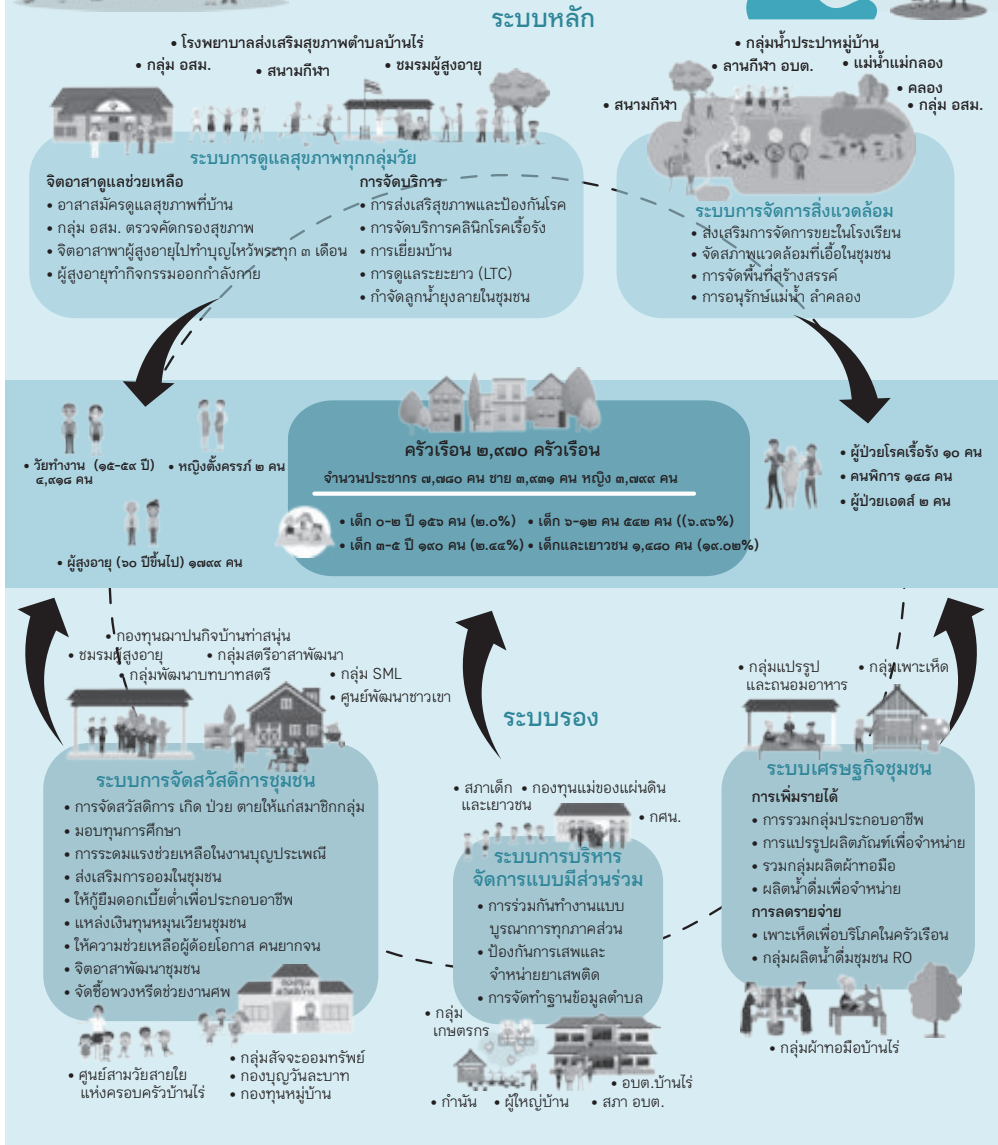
ระบบหลัก

• โรงพยาบาลส่งเสริมสุขภาพตำบลบ้านไร่
• กลุ่ม อสม.
• สนามกีฬา
• ชมรมผู้สูงอายุ

ระบบการดูแลสุขภาพทุกกลุ่มวัย

จิตอาสาดูแลช่วยเหลือ
• อาสาสมัครดูแลสุขภาพที่บ้าน
• กลุ่ม อสม. ตรวจคัดกรองสุขภาพ
• จิตอาสาพาผู้สูงอายุไปทำบุญไหว้พระทุก ๓ เดือน
• ผู้สูงอายุทำกิจกรรมออกกำลังกาย

การจัดบริการ
• การส่งเสริมสุขภาพและป้องกันโรค
• การจัดบริการคลินิกโรคเรื้อรัง
• การเยี่ยมบ้าน
• การดูแลระยะยาว (LTC)
• กำจัดลูกน้ำยุงลายในชุมชน

• กลุ่มน้ำประปาหมู่บ้าน
• ลานกีฬา อบต.
• แม่น้ำแม่กลอง
• คลอง
• กลุ่ม อสม.
• สนามกีฬา

ระบบการจัดการสิ่งแวดล้อม
• ส่งเสริมการจัดการขยะในโรงเรียน
• จัดสภาพแวดล้อมที่เอื้อในชุมชน
• การจัดพื้นที่สร้างสรรค์
• การอนุรักษ์แม่น้ำ ลำคลอง

• วัยทำงาน (๑๕-๕๙ ปี) ๔,๙๑๘ คน
• หญิงตั้งครรภ์ ๒ คน
• ผู้สูงอายุ (๖๐ ปีขึ้นไป) ๑๗๙๙ คน

ครัวเรือน ๒,๙๗๐ ครัวเรือน
จำนวนประชากร ๗,๗๘๐ คน ชาย ๓,๙๓๑ คน หญิง ๓,๗๙๙ คน
• เด็ก ๐-๒ ปี ๑๕๖ คน (๒.๐%)
• เด็ก ๖-๑๒ คน ๕๔๒ คน ((๖.๙๖%)
• เด็ก ๓-๕ ปี ๑๙๐ คน (๒.๔๔%)
• เด็กและเยาวชน ๑,๔๘๐ คน (๑๙.๐๒%)

• ผู้ป่วยโรคเรื้อรัง ๑๐ คน
• คนพิการ ๑๔๘ คน
• ผู้ป่วยเอดส์ ๒ คน

• กองทุนฌาปนกิจบ้านท่าสนุ่น
• ชมรมผู้สูงอายุ
• กลุ่มสตรีอาสาพัฒนา
• กลุ่มพัฒนาบทบาทสตรี
• กลุ่ม SML
• ศูนย์พัฒนาชาวเขา

ระบบรอง

ระบบการจัดสวัสดิการชุมชน
• การจัดสวัสดิการ เกิด ป่วย ตายให้แก่สมาชิกกลุ่ม
• มอบทุนการศึกษา
• การระดมแรงช่วยเหลือในงานบุญประเพณี
• ส่งเสริมการออมในชุมชน
• ให้กู้ยืมดอกเบี้ยต่ำเพื่อประกอบอาชีพ
• แหล่งเงินทุนหมุนเวียนชุมชน
• ให้ความช่วยเหลือผู้ด้อยโอกาส คนยากจน
• จิตอาสาพัฒนาชุมชน
• จัดซื้อพวงหรีดช่วยงานศพ

• ศูนย์สามวัยสายใยแห่งครอบครัวบ้านไร่
• กลุ่มสัจจะออมทรัพย์
• กองบุญวันละบาท
• กองทุนหมู่บ้าน

• สภาเด็กและเยาวชน
• กองทุนแม่ของแผ่นดิน
• กศน.

ระบบการบริหารจัดการแบบมีส่วนร่วม
• การร่วมกันทำงานแบบบูรณาการทุกภาคส่วน
• ป้องกันการเสพและจำหน่ายยาเสพติด
• การจัดทำฐานข้อมูลตำบล

• กลุ่มเกษตรกร
• กำนัน
• ผู้ใหญ่บ้าน
• อบต.บ้านไร่
• สภา อบต.

• กลุ่มแปรรูปและถนอมอาหาร
• กลุ่มเพาะเห็ด

ระบบเศรษฐกิจชุมชน
การเพิ่มรายได้
• การรวมกลุ่มประกอบอาชีพ
• การแปรรูปผลิตภัณฑ์เพื่อจำหน่าย
• รวมกลุ่มผลิตผ้าทอมือ
• ผลิตน้ำดื่มเพื่อจำหน่าย
การลดรายจ่าย
• เพาะเห็ดเพื่อบริโภคในครัวเรือน
• กลุ่มผลิตน้ำดื่มชุมชน RO

• กลุ่มผ้าทอมือบ้านไร่